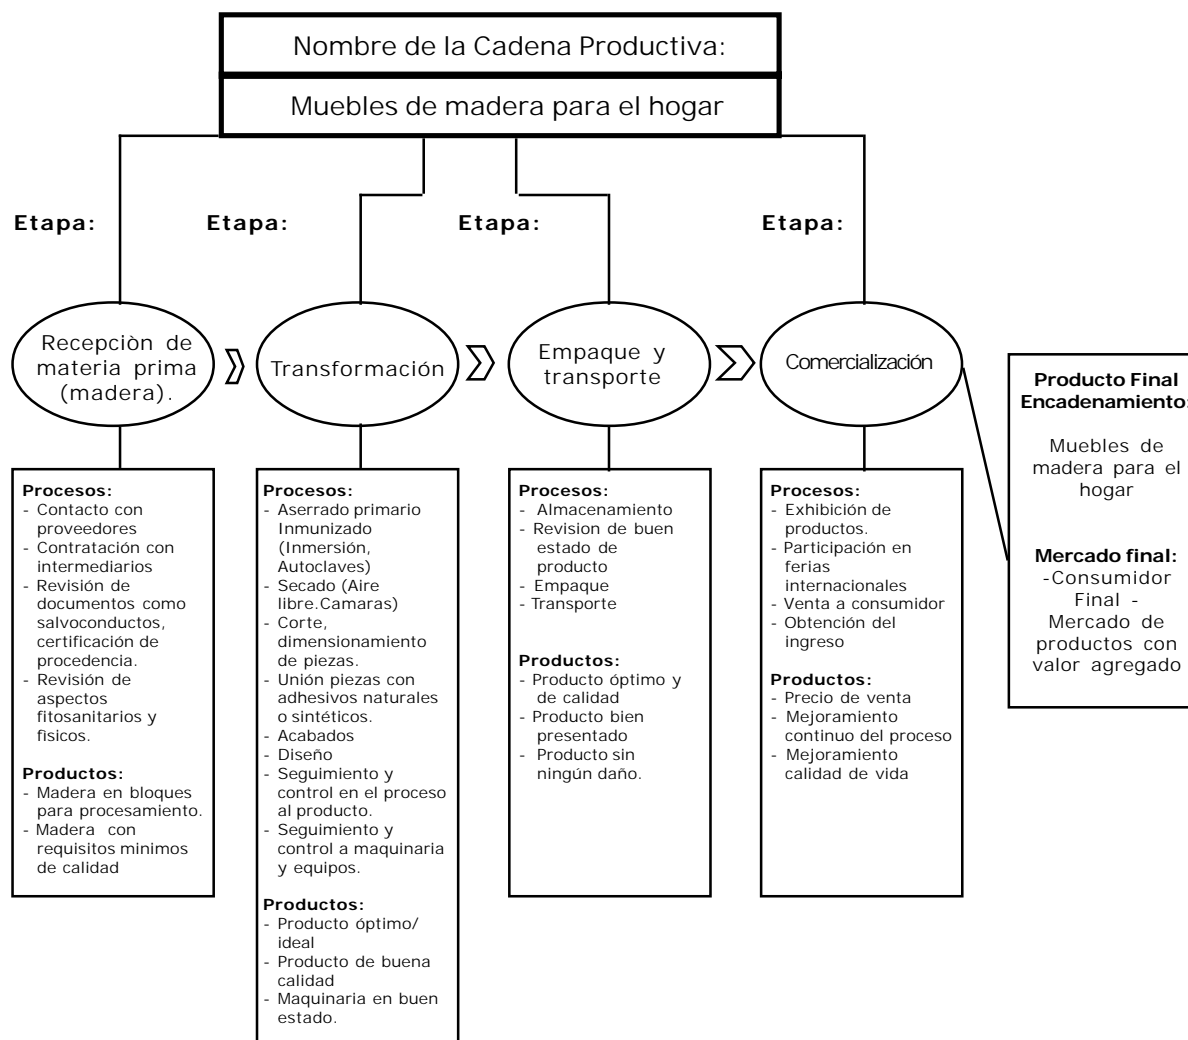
Nombre de la Cadena Productiva:

Muebles de madera para el hogar

Etapa:

Etapa:

Etapa:

Etapa:

Recepciòn de materia prima (madera).

Transformación

Empaque y transporte

Comercialización

Producto Final
Encadenamiento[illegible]

Muebles de madera para el hogar

Mercado final:
-Consumidor Final - Mercado de productos con valor agregado

Procesos:
- Contacto con proveedores
- Contratación con intermediarios
- Revisión de documentos como salvoconductos, certificación de procedencia.
- Revisión de aspectos fitosanitarios y fisicos.

Productos:
- Madera en bloques para procesamiento.
- Madera con requisitos minimos de calidad

Procesos:
- Aserrado primario Inmunizado (Inmersión, Autoclaves)
- Secado (Aire libre.Camaras)
- Corte, dimensionamiento de piezas.
- Unión piezas con adhesivos naturales o sintéticos.
- Acabados
- Diseño
- Seguimiento y control en el proceso al producto.
- Seguimiento y control a maquinaria y equipos.

Productos:
- Producto óptimo/ ideal
- Producto de buena calidad
- Maquinaria en buen estado.

Procesos:
- Almacenamiento
- Revision de buen estado de producto
- Empaque
- Transporte

Productos:
- Producto óptimo y de calidad
- Producto bien presentado
- Producto sin ningún daño.

Procesos:
- Exhibición de productos.
- Participación en ferias internacionales
- Venta a consumidor
- Obtención del ingreso

Productos:
- Precio de venta
- Mejoramiento continuo del proceso
- Mejoramiento calidad de vida